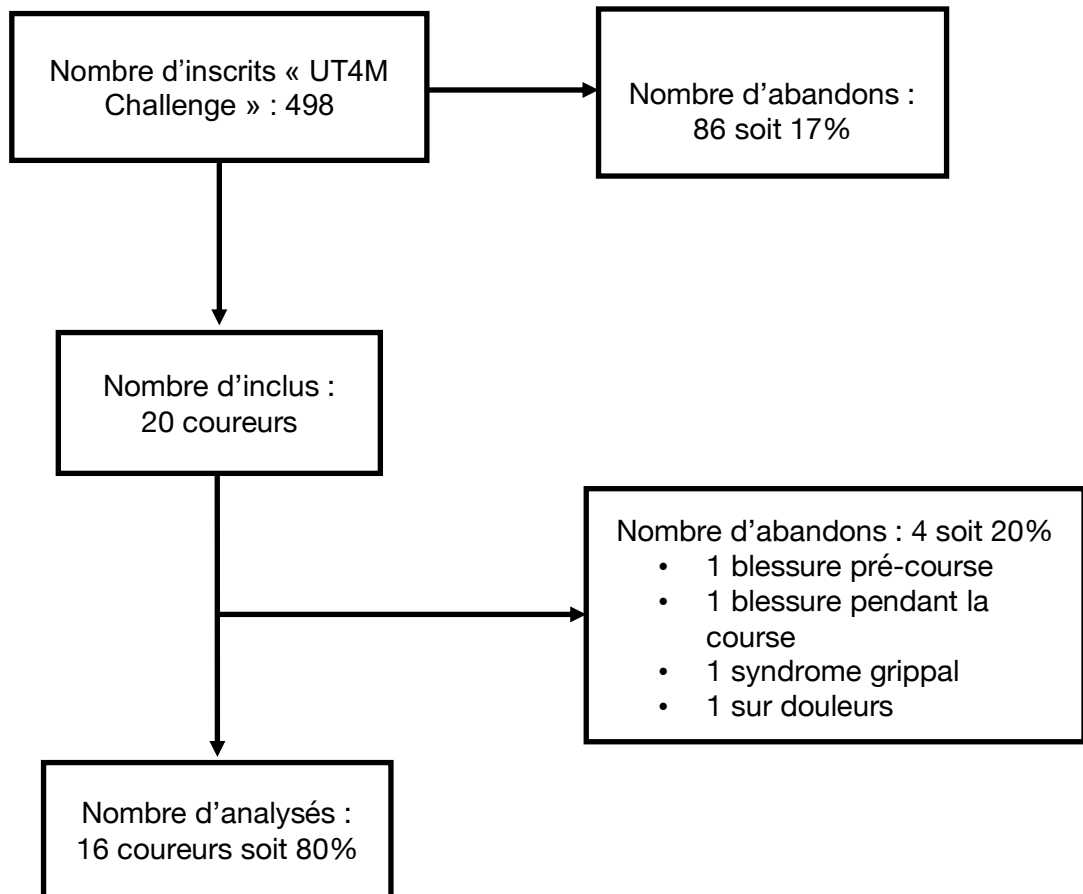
Nombre d’inscrits « UT4M Challenge » : 498

Nombre d’abandons : 86 soit 17%

Nombre d’inclus : 20 coureurs

Nombre d’abandons : 4 soit 20%
- 1 blessure pré-course
- 1 blessure pendant la course
- 1 syndrome grippal
- 1 sur douleurs

Nombre d’analysés : 16 coureurs soit 80%